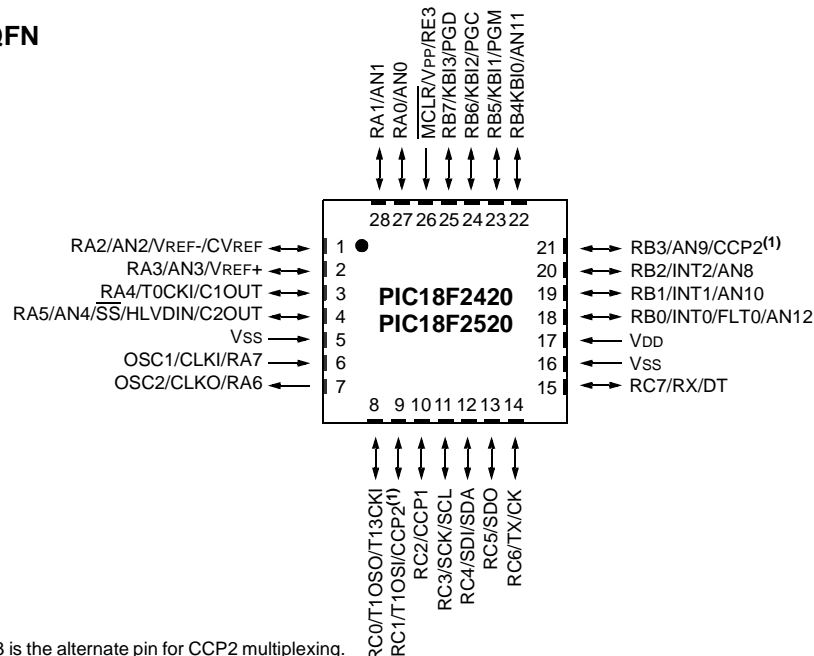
QFN

RA1/AN1
RA0/AN0
$\overline{MCLR}$/VPP/RE3
RB7/KBI3/PGD
RB6/KBI2/PGC
RB5/KBI1/PGM
RB4KBI0/AN11

28 27 26 25 24 23 22

RA2/AN2/VREF-/CVREF 1
RA3/AN3/VREF+ 2
RA4/T0CKI/C1OUT 3
RA5/AN4/$\overline{SS}$/HLVDIN/C2OUT 4
VSS 5
OSC1/CLKI/RA7 6
OSC2/CLKO/RA6 7

PIC18F2420
PIC18F2520

21 RB3/AN9/CCP2$^{(1)}$
20 RB2/INT2/AN8
19 RB1/INT1/AN10
18 RB0/INT0/FLT0/AN12
17 VDD
16 VSS
15 RC7/RX/DT

8 9 10 11 12 13 14

RC0/T1OSO/T13CKI
RC1/T1OSI/CCP2$^{(1)}$
RC2/CCP1
RC3/SCK/SCL
RC4/SDI/SDA
RC5/SDO
RC6/TX/CK

3 is the alternate pin for CCP2 multiplexing.